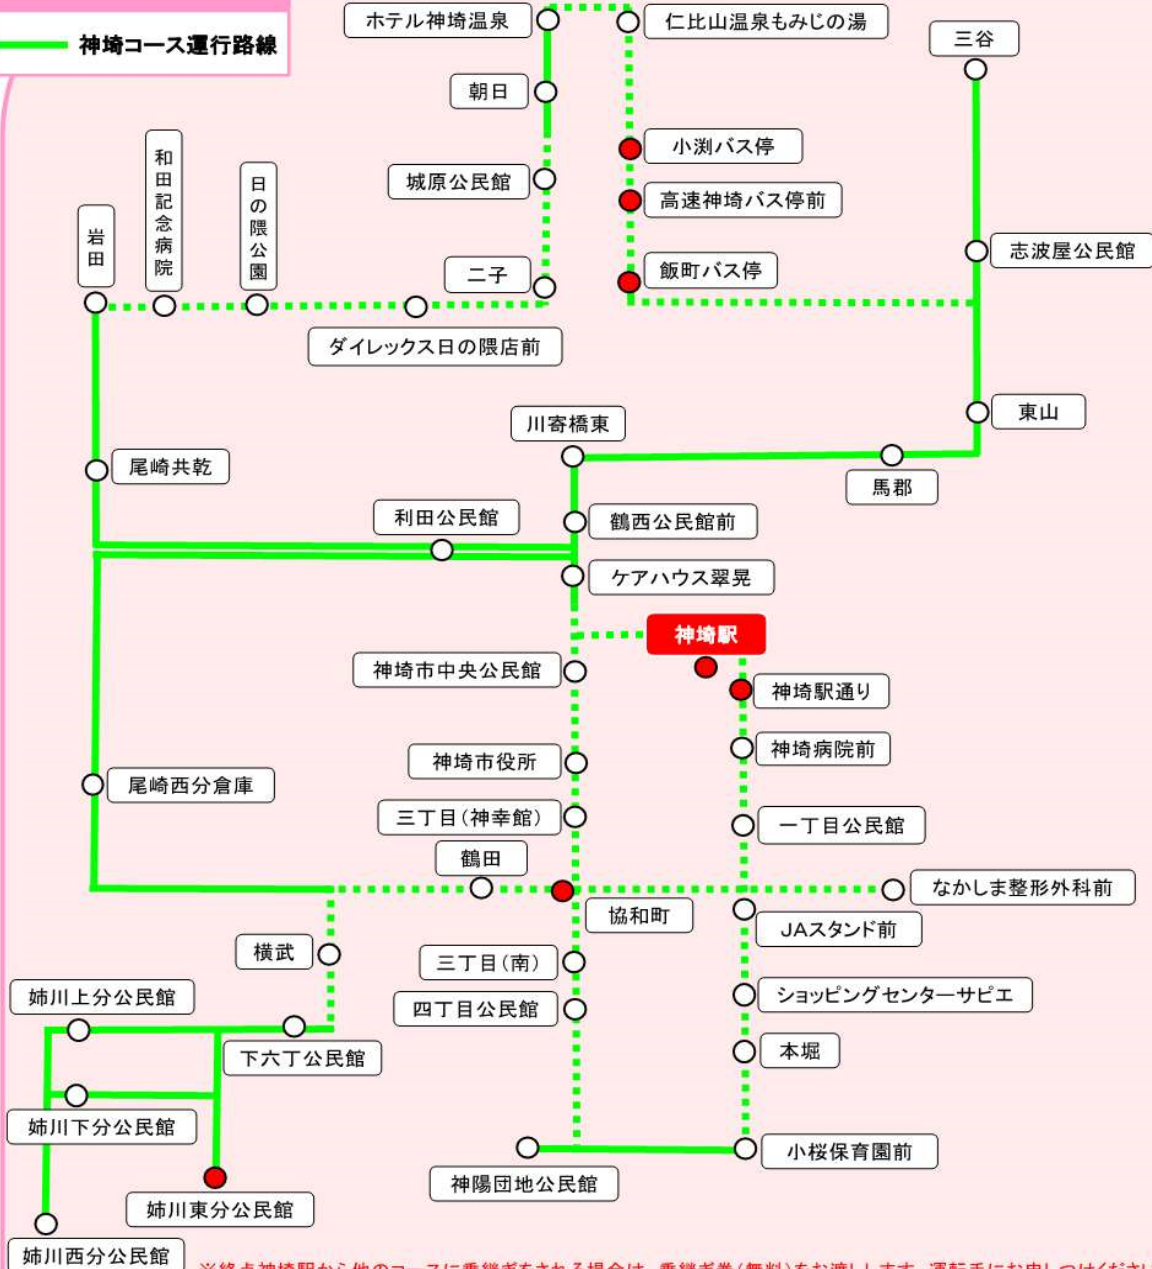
神埼コース運行路線

ホテル神埼温泉
仁比山温泉もみじの湯
三谷
朝日
小渕バス停
城原公民館
高速神埼バス停前
和田記念病院
日の隈公園
岩田
志波屋公民館
二子
飯町バス停
ダイレックス日の隈店前
東山
川寄橋東
馬郡
尾崎共乾
利田公民館
鶴西公民館前
ケアハウス翠晃
神埼駅
神埼市中央公民館
神埼駅通り
神埼病院前
神埼市役所
尾崎西分倉庫
三丁目(神幸館)
一丁目公民館
鶴田
なかしま整形外科前
協和町
JAスタンド前
横武
三丁目(南)
姉川上分公民館
四丁目公民館
ショッピングセンターサピエ
下六丁公民館
本堀
姉川下分公民館
小桜保育園前
神陽団地公民館
姉川東分公民館
姉川西分公民館

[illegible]